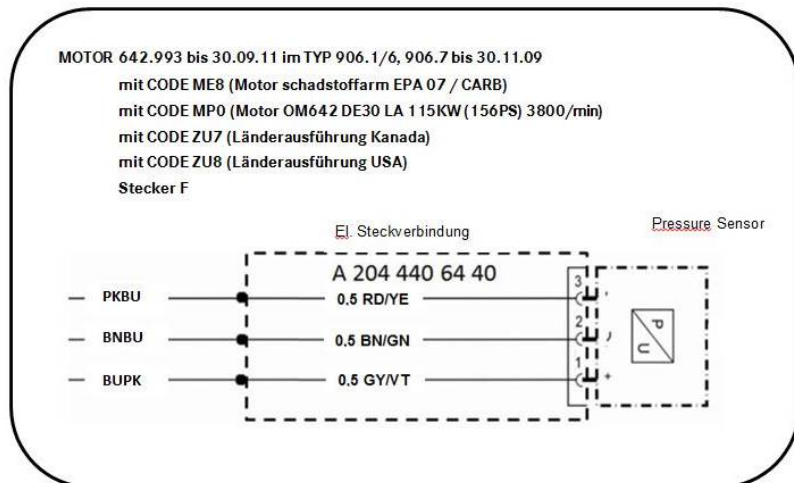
MOTOR 642.993 bis 30.09.11 im TYP 906.1/6, 906.7 bis 30.11.09
mit CODE ME8 (Motor schadstoffarm EPA 07 / CARB)
mit CODE MP0 (Motor OM642 DE30 LA 115KW (156PS) 3800/min)
mit CODE ZU7 (Länderausführung Kanada)
mit CODE ZU8 (Länderausführung USA)
Stecker F

El. Steckverbindung

Pressure Sensor

A 204 440 64 40

PKBU
0.5 RD/YE
3

BNBU
0.5 BN/GN
2

BUPK
0.5 GY/VT
1

P
U